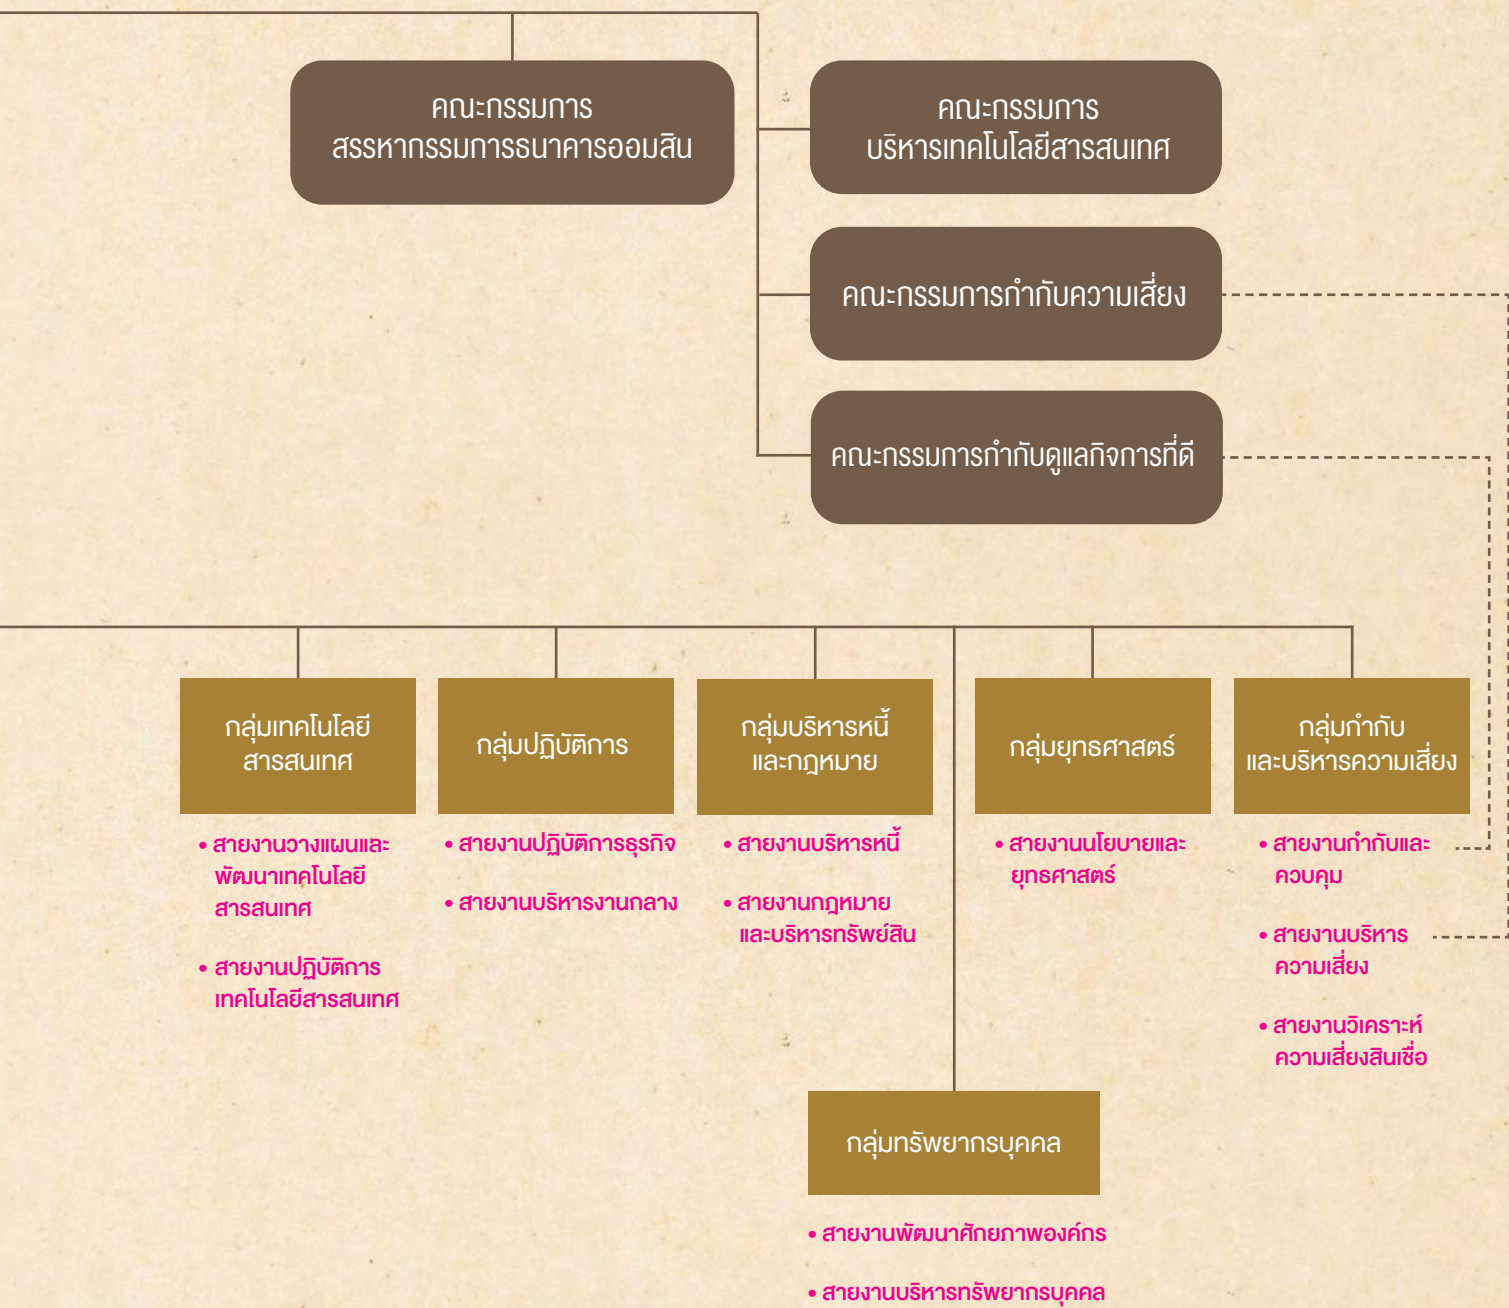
คณะกรรมการ
สรรหากรรมการธนาคารออมสิน

คณะกรรมการ
บริหารเทคโนโลยีสารสนเทศ

คณะกรรมการกำกับความเสี่ยง

คณะกรรมการกำกับดูแลกิจการที่ดี

กลุ่มเทคโนโลยี
สารสนเทศ

• สายงานวางแผนและพัฒนาเทคโนโลยีสารสนเทศ

• สายงานปฏิบัติการเทคโนโลยีสารสนเทศ

กลุ่มปฏิบัติการ

• สายงานปฏิบัติการธุรกิจ

• สายงานบริหารงานกลาง

กลุ่มบริหารหนี้
และกฎหมาย

• สายงานบริหารหนี้

• สายงานกฎหมายและบริหารทรัพย์สิน

กลุ่มยุทธศาสตร์

• สายงานนโยบายและยุทธศาสตร์

กลุ่มกำกับ
และบริหารความเสี่ยง

• สายงานกำกับและควบคุม

• สายงานบริหารความเสี่ยง

• สายงานวิเคราะห์ความเสี่ยงสินเชื่อ

กลุ่มทรัพยากรบุคคล

• สายงานพัฒนาศักยภาพองค์กร

• สายงานบริหารทรัพยากรบุคคล